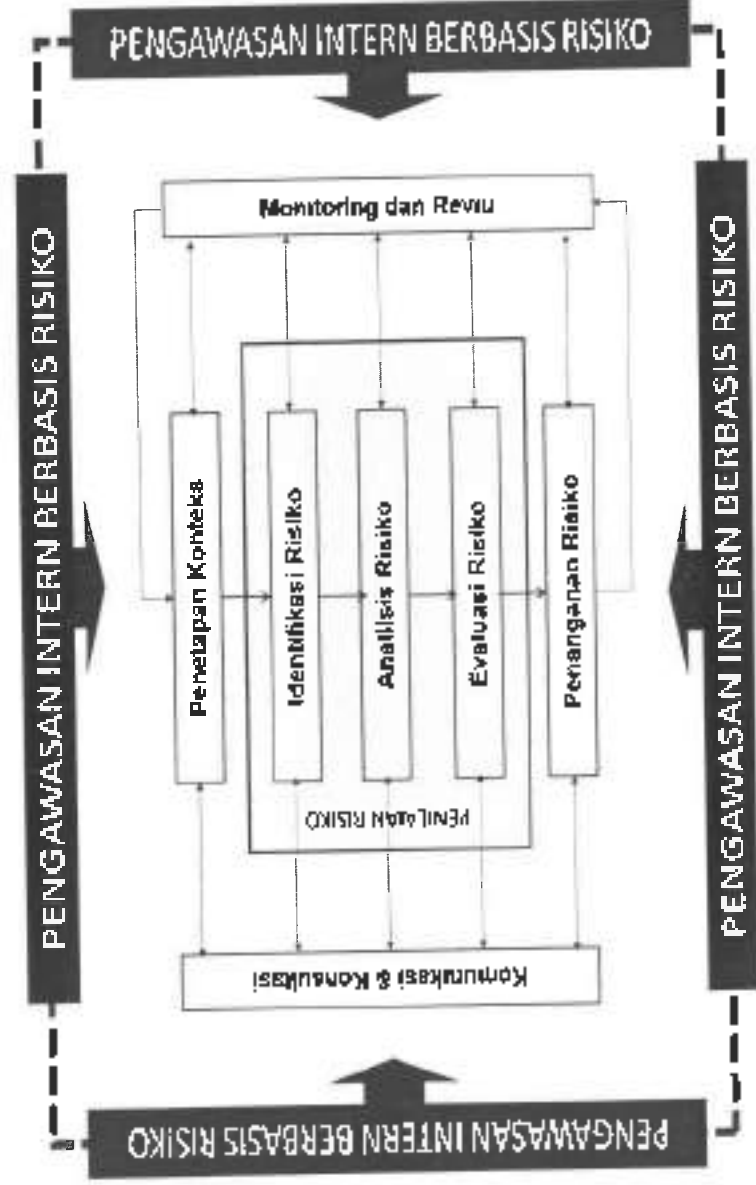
PENGAWASAN INTERN BERBASIS RISIKO

PENGAWASAN INTERN BERBASIS RISIKO

Monitoring dan Reviu

Penetapan Konteks

Identifikasi Risiko

Analisis Risiko

Evaluasi Risiko

Penanganan Risiko

PENILAIAN RISIKO

Komunikasi & Konsultasi

PENGAWASAN INTERN BERBASIS RISIKO

PENGAWASAN INTERN BERBASIS RISIKO